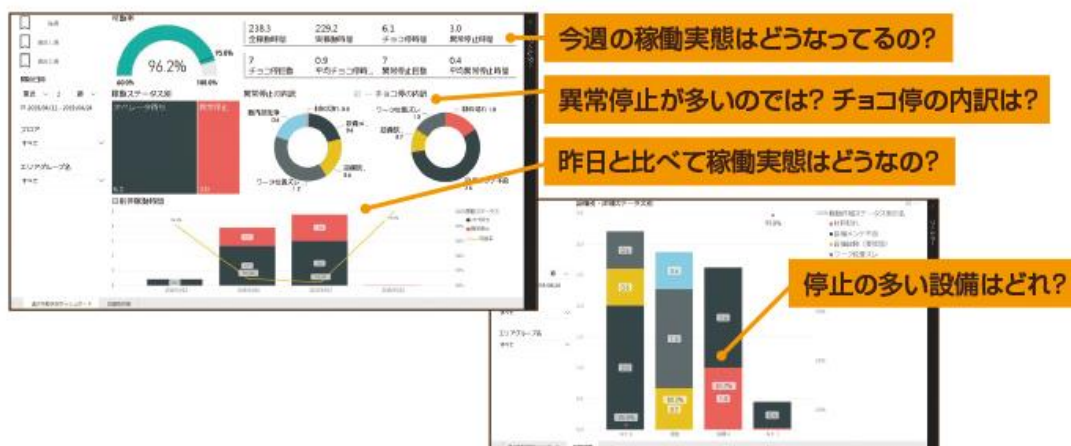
今週の稼働実態はどうなってるの?

異常停止が多いのでは? チョコ停の内訳は?

昨日と比べて稼働実態はどうなの?

停止の多い設備はどれ?

稼働率

96.2%

95.0%

100.0%

| 238.3 | 229.2 | 6.1 | 3.0 |
|---|---|---|---|
| 全稼働時間 | 実稼働時間 | チョコ停時間 | 異常停止時間 |
| 7 | 0.9 | 7 | 0.4 |
| チョコ停回数 | 平均チョコ停時間 | 異常停止回数 | 平均異常停止時間 |

稼働ステータス別

異常停止の内訳

チョコ停の内訳

日別稼働時間

フロア

すべて

エリアグループ名

すべて

設備名・詳細ステータス別

エリアグループ名

すべて